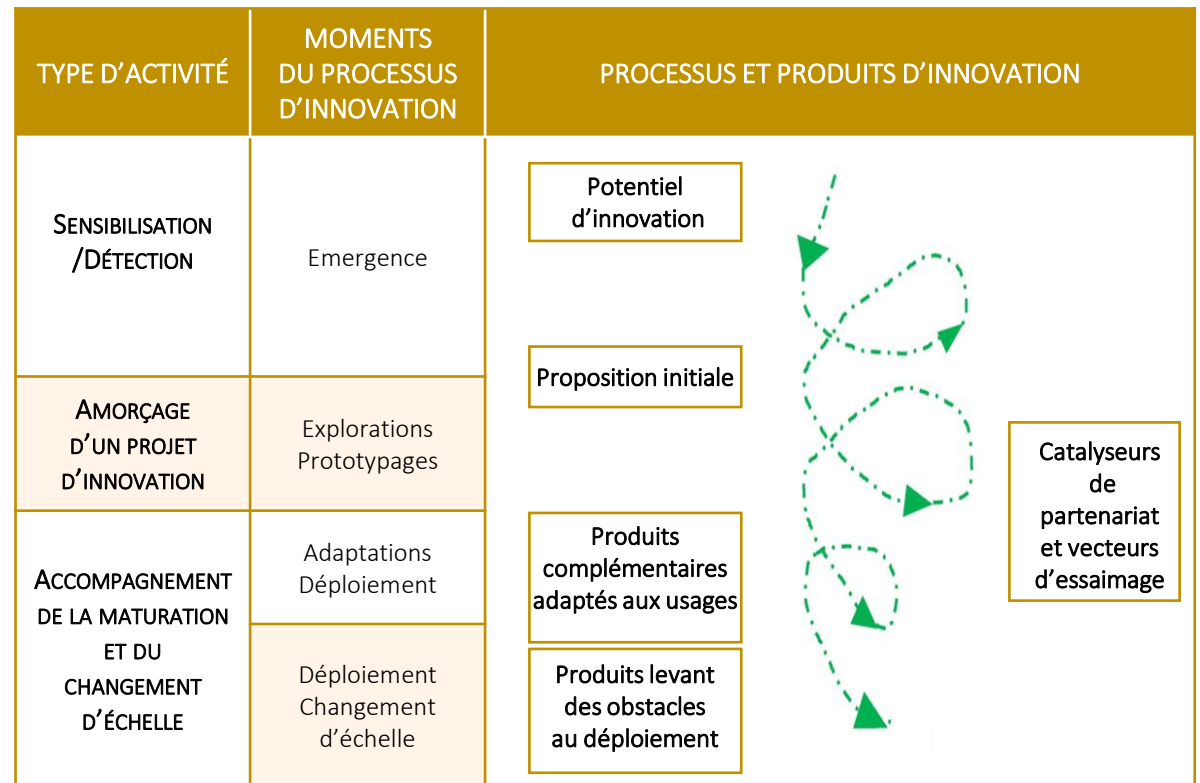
| TYPE D'ACTIVITÉ | MOMENTS DU PROCESSUS D'INNOVATION | PROCESSUS ET PRODUITS D'INNOVATION |
|---|---|---|
| SENSIBILISATION /DÉTECTION | Emergence | Potentiel d'innovation |
| AMORÇAGE D'UN PROJET D'INNOVATION | Explorations Prototypages | Proposition initiale |
| ACCOMPAGNEMENT DE LA MATURATION ET DU CHANGEMENT D'ÉCHELLE | Adaptations Déploiement | Produits complémentaires adaptés aux usages |
| | Déploiement Changement d'échelle | Produits levant des obstacles au déploiement |

Catalyseurs de partenariat et vecteurs d'essaimage